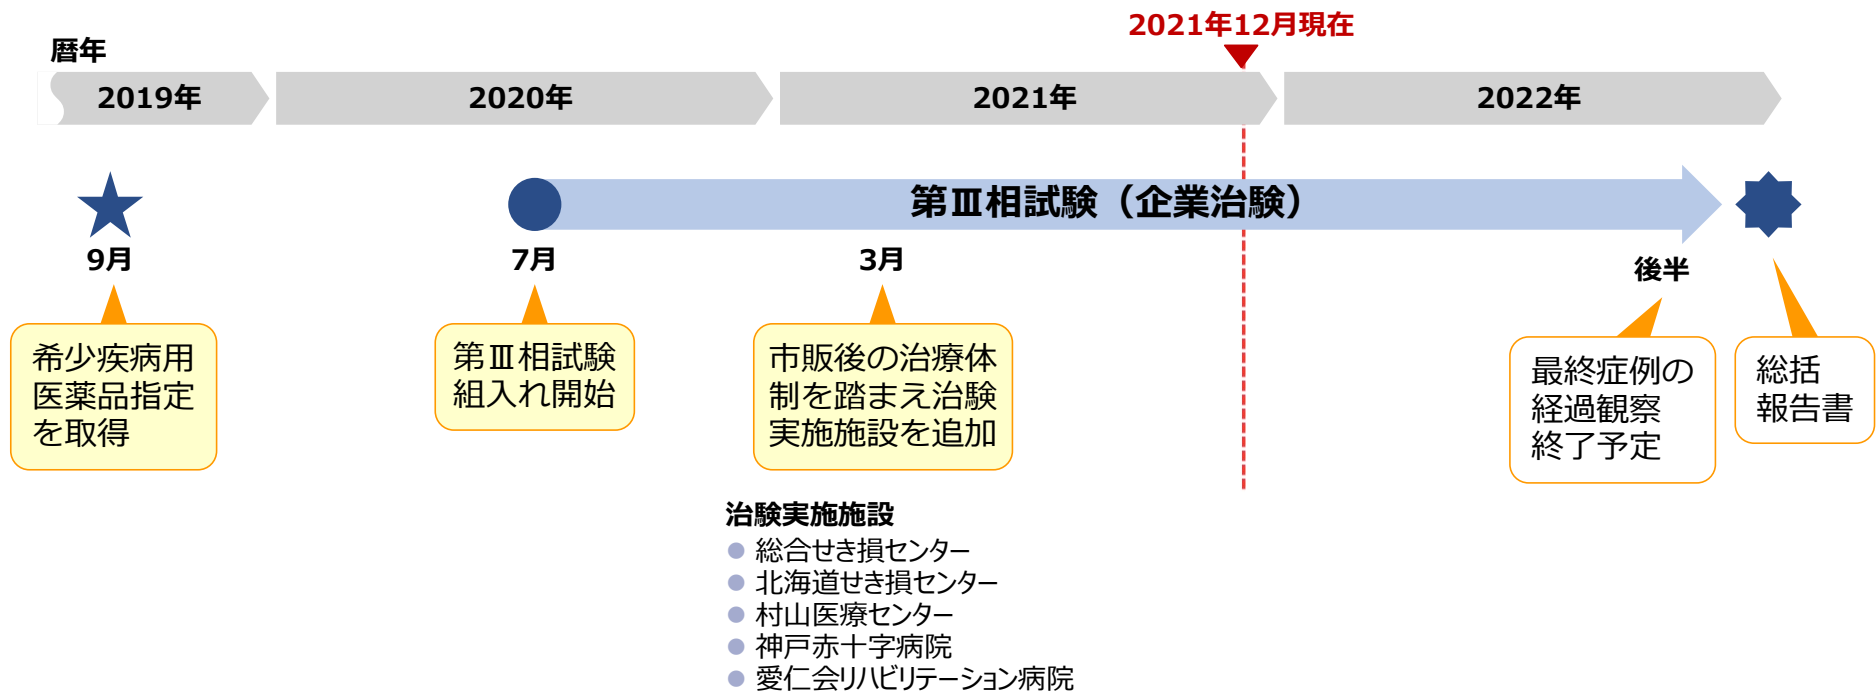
2021年12月現在

暦年

2019年

2020年

2021年

2022年

第Ⅲ相試験（企業治験）

9月

7月

3月

後半

希少疾病用医薬品指定を取得

第Ⅲ相試験組入れ開始

市販後の治療体制を踏まえ治験実施施設を追加

最終症例の経過観察終了予定

総括報告書

治験実施施設
- 総合せき損センター
- 北海道せき損センター
- 村山医療センター
- 神戸赤十字病院
- 愛仁会リハビリテーション病院